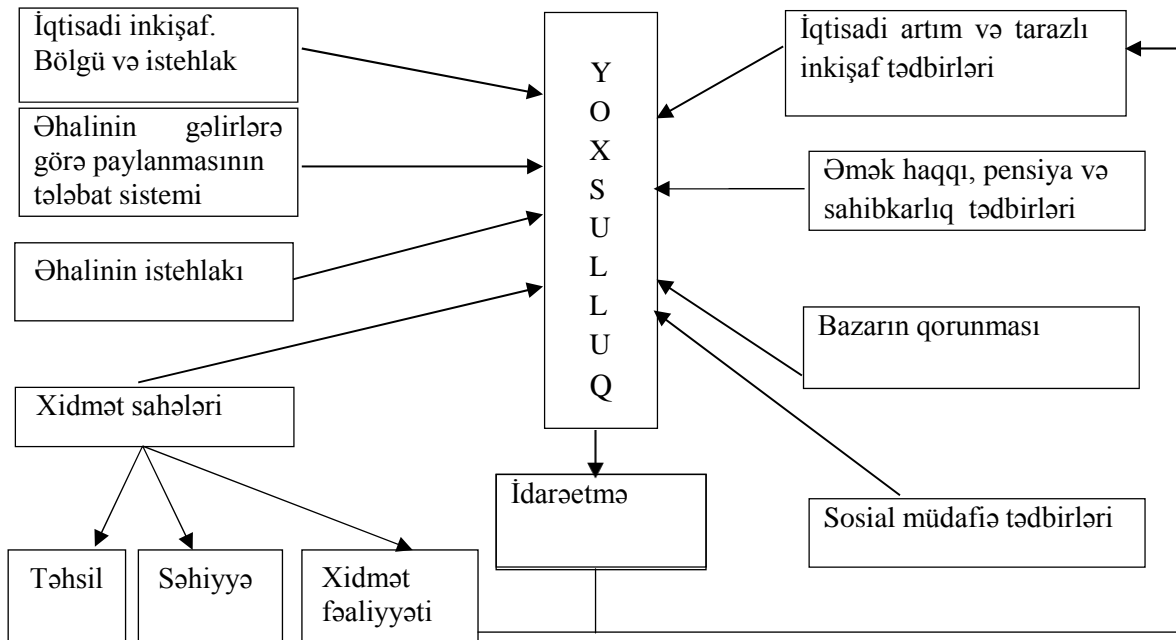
İqtisadi inkişaf. Bölgü və istehlak

Əhalinin gəlirlərə görə paylanmasının tələbat sistemi

Əhalinin istehlakı

Xidmət sahələri

Təhsil

Səhiyyə

Xidmət fəaliyyəti

Y O X S U L L U Q

İdarəetmə

İqtisadi artım və tarazlı inkişaf tədbirləri

Əmək haqqı, pensiya və sahibkarlıq tədbirləri

Bazarın qorunması

Sosial müdafiə tədbirləri